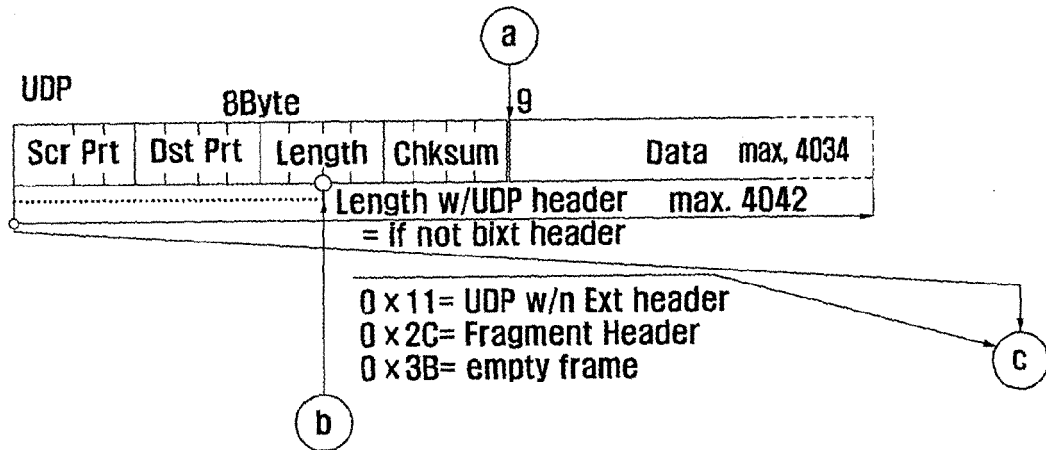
a

UDP

8Byte

9

| Scr Prt | Dst Prt | Length | Chksum | Data max, 4034 |

Length w/UDP header max. 4042

= if not bixt header

0 x 11= UDP w/n Ext header
0 x 2C= Fragment Header
0 x 3B= empty frame

c

b